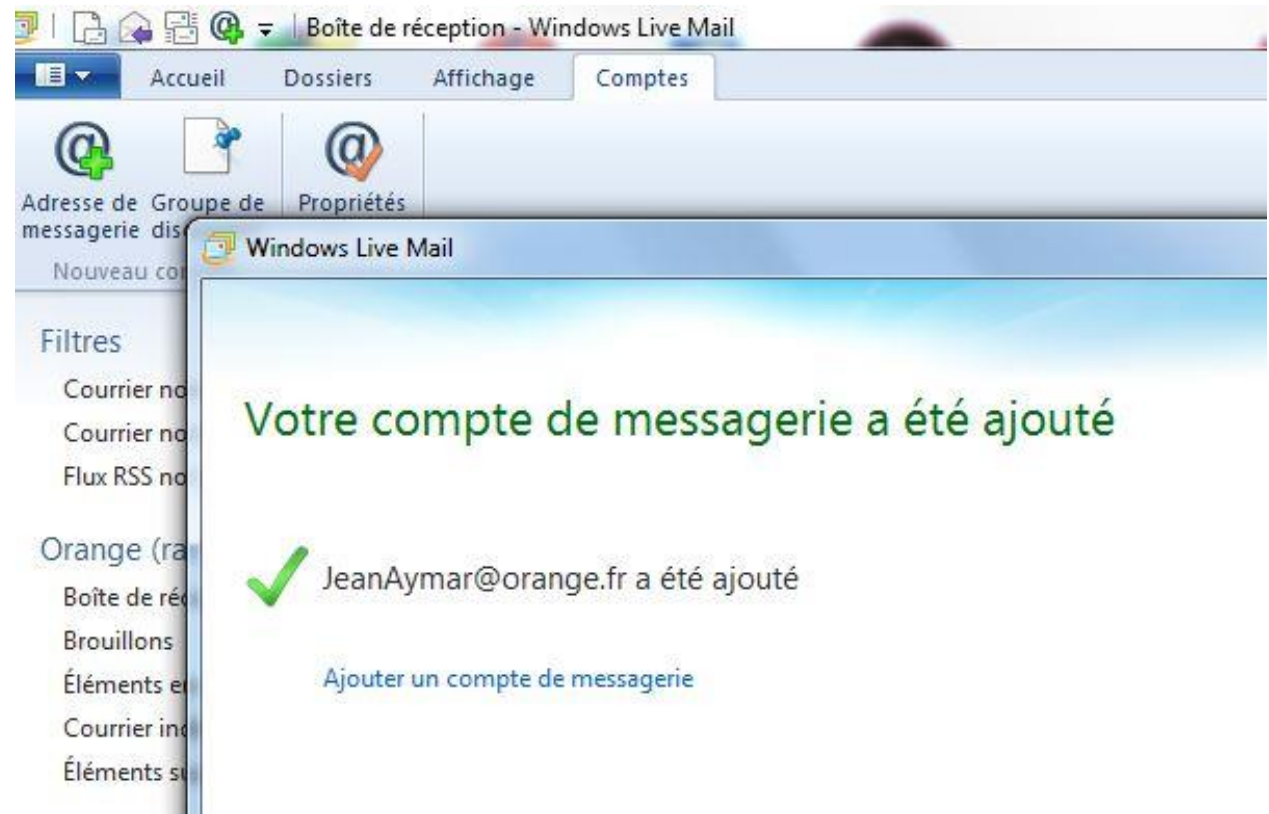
Boîte de réception - Windows Live Mail

Accueil Dossiers Affichage Comptes

Adresse de messagerie Groupe de dis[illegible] Propriétés

Nouveau co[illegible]

Filtres

Courrier no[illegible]

Courrier no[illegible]

Flux RSS no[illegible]

Orange (ra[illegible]

Boîte de ré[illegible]

Brouillons

Éléments e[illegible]

Courrier in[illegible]

Éléments s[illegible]

Windows Live Mail

Votre compte de messagerie a été ajouté

JeanAymar@orange.fr a été ajouté

Ajouter un compte de messagerie